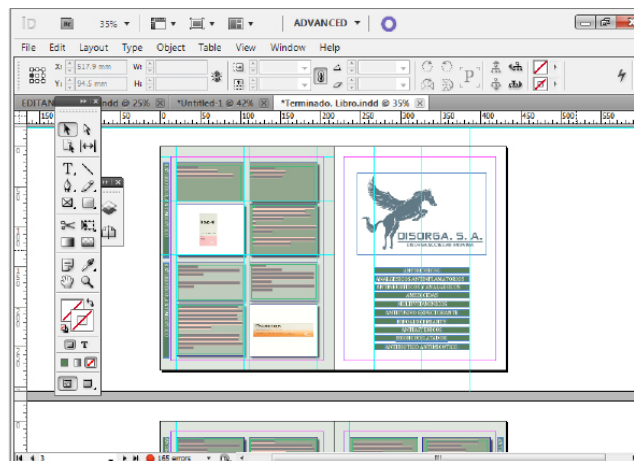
ID Br 35% ▾ ADVANCED ▾

File Edit Layout Type Object Table View Window Help

X: 517.9 mm
Y: 94.5 mm
W:
H:

P

EDITAN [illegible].indd @ 25% ☒ *Untitled-1 @ 42% ☒ *Terminado. Libro.indd @ 35% ☒

150 100 50 0 50 100 150 200 250 300 350 400 450 500 550

T

DISORGA. S. A.

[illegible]

165 errors